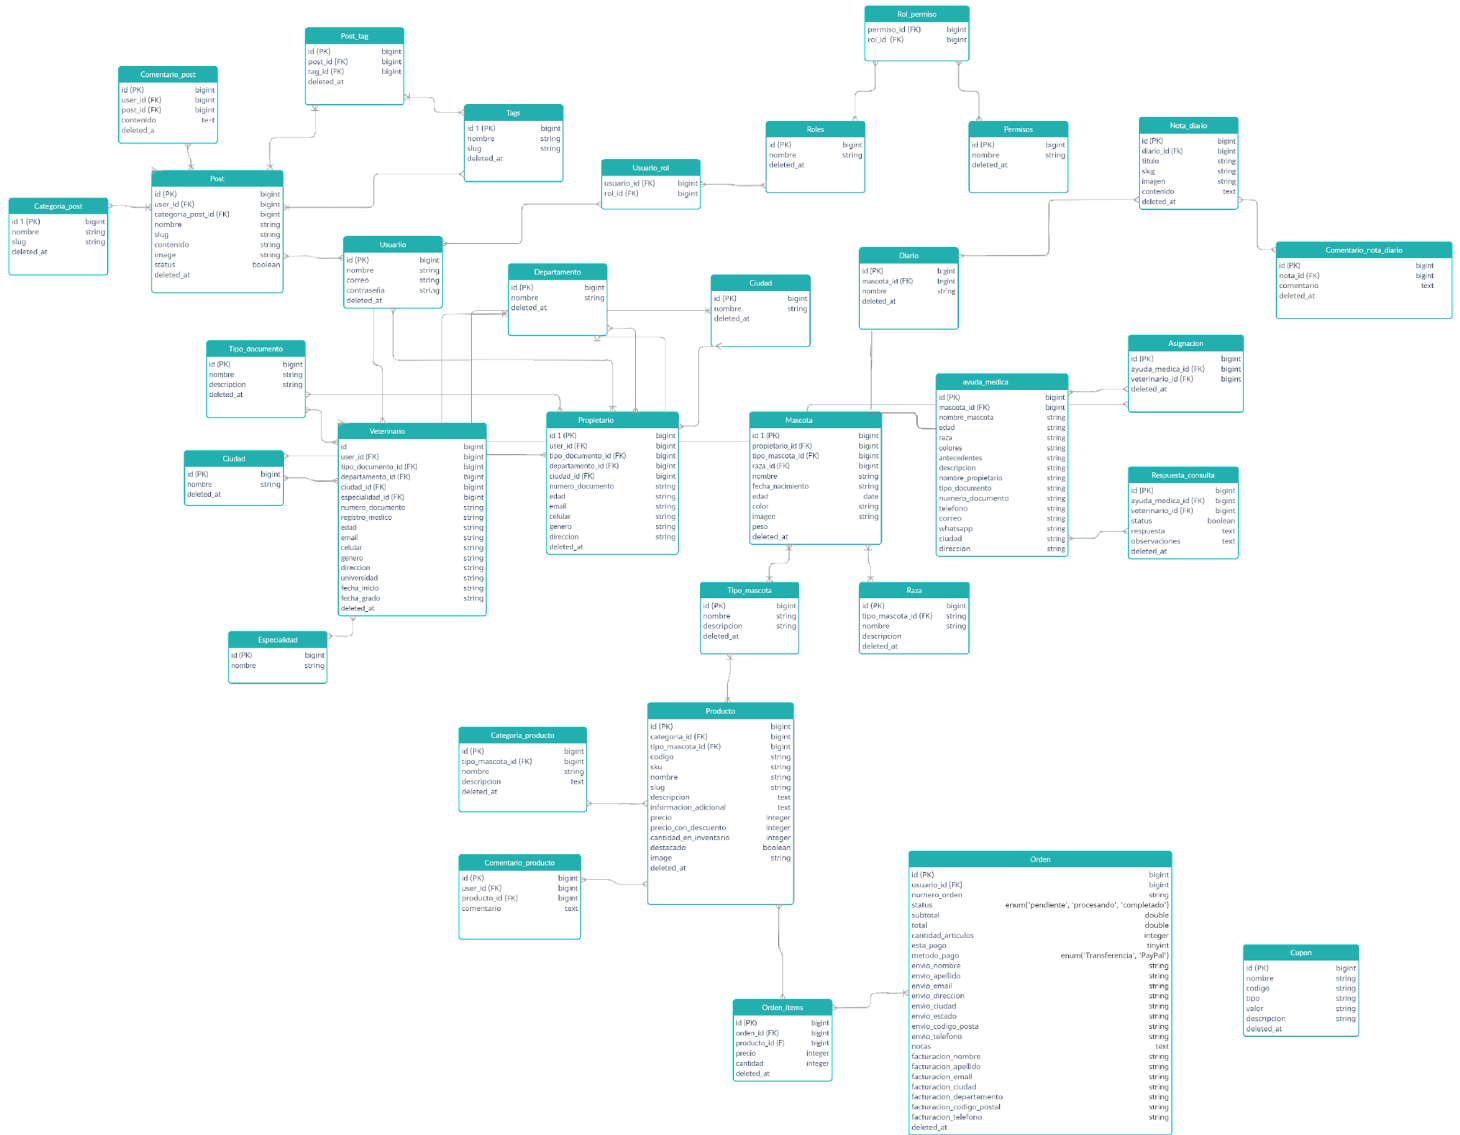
Rol_permiso
permiso_id (FK) bigint
rol_id (FK) bigint

Post_tag
id (PK) bigint
post_id (FK) bigint
tag_id (FK) bigint
deleted_at

Comentario_post
id (PK) bigint
user_id (FK) bigint
post_id (FK) bigint
contenido text
deleted_a

Tags
id 1 (PK) bigint
nombre string
slug string
deleted_at

Roles
id (PK) bigint
nombre string
deleted_at

Permisos
id (PK) bigint
nombre string
deleted_at

Nota_diario
id (PK) bigint
diario_id (FK) bigint
titulo string
slug string
imagen string
contenido text
deleted_at

Usuario_rol
usuario_id (FK) bigint
rol_id (FK) bigint

Categoria_post
id 1 (PK) bigint
nombre string
slug string
deleted_at

Post
id (PK) bigint
user_id (FK) bigint
categoria_post_id (FK) bigint
nombre string
slug string
contenido string
image string
status boolean
deleted_at

Usuario
id (PK) bigint
nombre string
correo string
contraseña string
deleted_at

Diario
id (PK) bigint
mascota_id (FK) bigint
nombre string
deleted_at

Comentario_nota_diario
id (PK) bigint
nota_id (FK) bigint
comentario text
deleted_at

Departamento
id (PK) bigint
nombre string
deleted_at

Ciudad
id (PK) bigint
nombre string
deleted_at

Asignacion
id (PK) bigint
ayuda_medica_id (FK) bigint
veterinario_id (FK) bigint
deleted_at

Tipo_documento
id (PK) bigint
nombre string
descripcion string
deleted_at

ayuda_medica
id (PK) bigint
mascota_id (FK) bigint
nombre_mascota string
edad string
raza string
colores string
antecedentes string
descripcion string
nombre_propietario string
tipo_documento string
numero_documento string
telefono string
correo string
whatsapp string
ciudad string
direccion string

Veterinario
id bigint
user_id (FK) bigint
tipo_documento_id (FK) bigint
departamento_id (FK) bigint
ciudad_id (FK) bigint
especialidad_id (FK) bigint
numero_documento string
registro_medico string
edad string
email string
celular string
genero string
direccion string
universidad string
fecha_inicio string
fecha_grado string
deleted_at

Propietario
id 1 (PK) bigint
user_id (FK) bigint
tipo_documento_id (FK) bigint
departamento_id (FK) bigint
ciudad_id (FK) bigint
numero_documento string
edad string
email string
celular string
genero string
direccion string
deleted_at

Mascota
id 1 (PK) bigint
propietario_id (FK) bigint
tipo_mascota_id (FK) bigint
raza_id (FK) bigint
nombre string
fecha_nacimiento string
edad date
color string
imagen string
peso
deleted_at

Ciudad
id (PK) bigint
nombre string
deleted_at

Respuesta_consulta
id (PK) bigint
ayuda_medica_id (FK) bigint
veterinario_id (FK) bigint
status boolean
respuesta text
observaciones text
deleted_at

Tipo_mascota
id (PK) bigint
nombre string
descripcion string
deleted_at

Raza
id (PK) bigint
tipo_mascota_id (FK) string
nombre string
descripcion
deleted_at

Especialidad
id (PK) bigint
nombre string

Producto
id (PK) bigint
categoria_id (FK) bigint
tipo_mascota_id (FK) bigint
codigo string
sku string
nombre string
slug string
descripcion text
informacion_adicional text
precio integer
precio_con_descuento integer
cantidad_en_inventario integer
destacado boolean
image string
deleted_at

Categoria_producto
id (PK) bigint
tipo_mascota_id (FK) bigint
nombre string
descripcion text
deleted_at

Comentario_producto
id (PK) bigint
user_id (FK) bigint
producto_id (FK) bigint
comentario text

Orden
id (PK) bigint
usuario_id (FK) bigint
numero_orden string
status enum('pendiente', 'procesando', 'completado')
subtotal double
total double
cantidad_articulos integer
esta_pago tinyint
metodo_pago enum('Transferencia', 'PayPal')
envio_nombre string
envio_apellido string
envio_email string
envio_direccion string
envio_ciudad string
envio_estado string
envio_codigo_posta string
envio_telefono string
notas text
facturacion_nombre string
facturacion_apellido string
facturacion_email string
facturacion_ciudad string
facturacion_departamento string
facturacion_codigo_postal string
facturacion_telefono string
deleted_at

Cupon
id (PK) bigint
nombre string
codigo string
tipo string
valor string
descripcion string
deleted_at

Orden_items
id (PK) bigint
orden_id (FK) bigint
producto_id (F) bigint
precio integer
cantidad integer
deleted_at